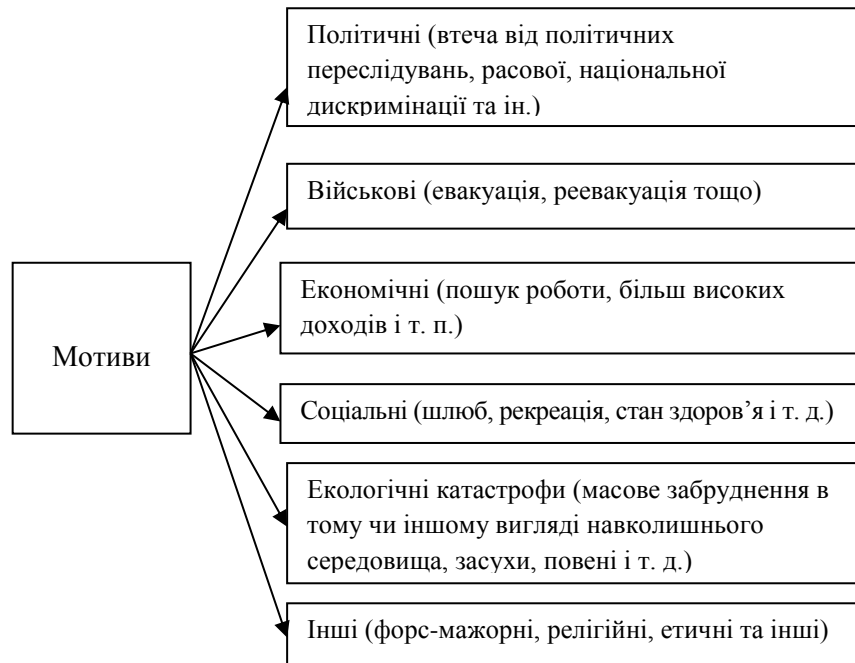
Мотиви

Політичні (втеча від політичних переслідувань, расової, національної дискримінації та ін.)

Військові (евакуація, реевакуація тощо)

Економічні (пошук роботи, більш високих доходів і т. п.)

Соціальні (шлюб, рекреація, стан здоров’я і т. д.)

Екологічні катастрофи (масове забруднення в тому чи іншому вигляді навколишнього середовища, засухи, повені і т. д.)

Інші (форс-мажорні, релігійні, етичні та інші)